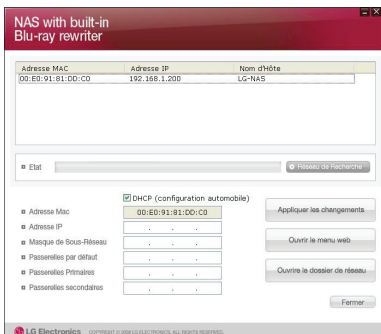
NAS with built-in
Blu-ray rewriter

| Adresse MAC | Adresse IP | Nom d'Hôte |
|---|---|---|
| 00:E0:91:81:DD:C0 | 192.168.1.200 | LG-NAS |

Etat

Réseau de Recherche

DHCP (configuration automobile)

Adresse Mac 00:E0:91:81:DD:C0

Adresse IP

Masque de Sous-Réseau

Passerelles par défaut

Passerelles Primaires

Passerelles secondaires

Appliquer les changements

Ouvrir le menu web

Ouvrire le dossier de réseau

Fermer

LG Electronics COPYRIGHT © 2009 LG ELECTRONICS. ALL RIGHTS RESERVED.